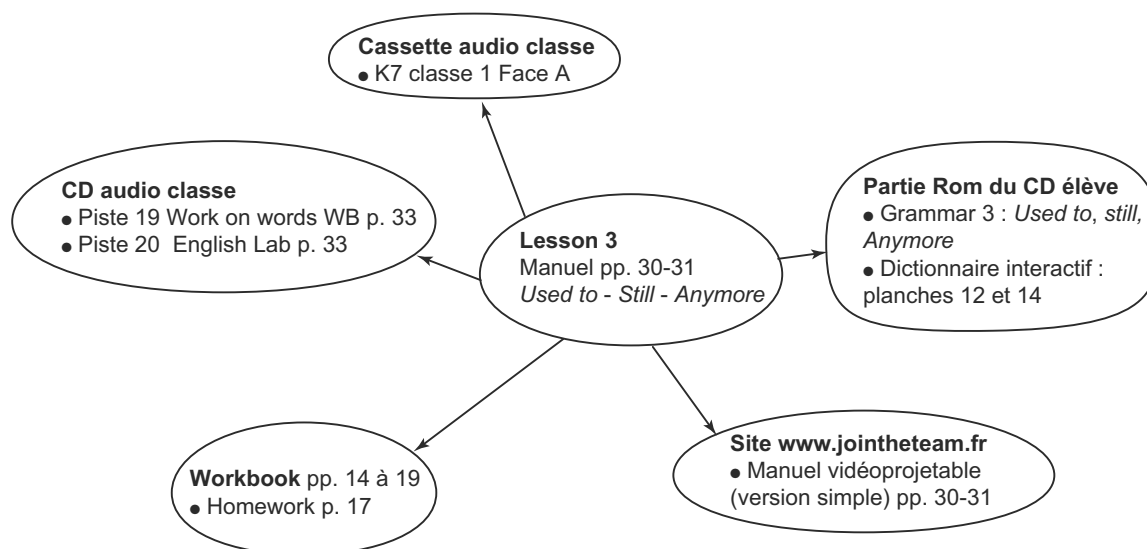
**Cassette audio classe**
• K7 classe 1 Face A

**CD audio classe**
• Piste 19 Work on words WB p. 33
• Piste 20 English Lab p. 33

**Lesson 3**
Manuel pp. 30-31
*Used to* - *Still* - *Anymore*

**Partie Rom du CD élève**
• Grammar 3 : *Used to*, *still, Anymore*
• Dictionnaire interactif : planches 12 et 14

**Workbook** pp. 14 à 19
• Homework p. 17

**Site www.jointheteam.fr**
• Manuel vidéoprojetable (version simple) pp. 30-31